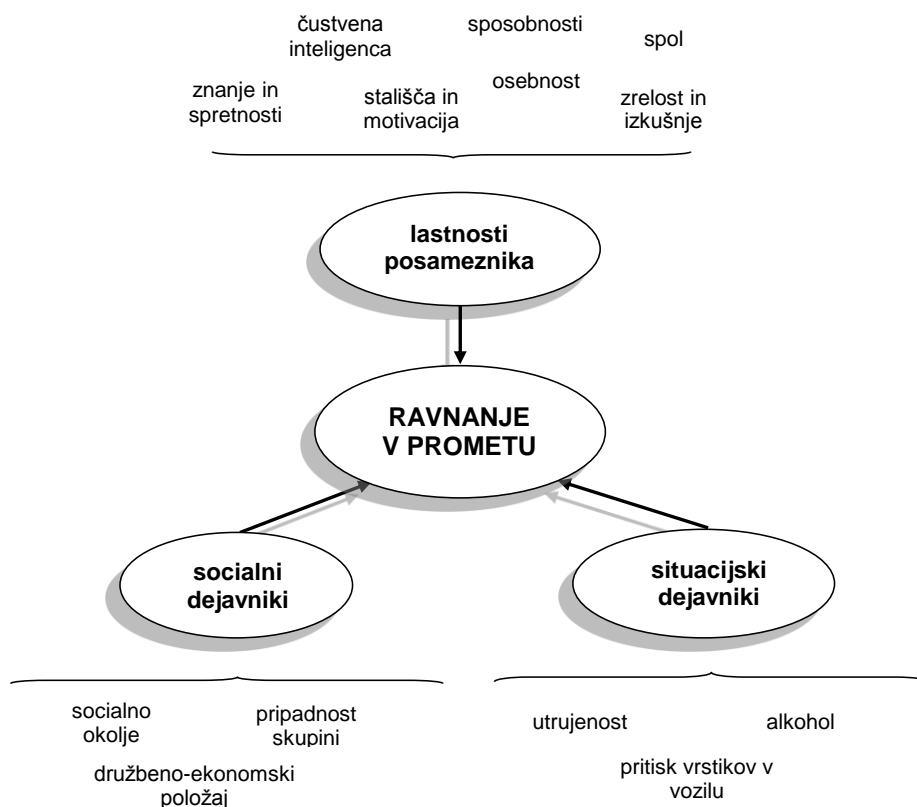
čustvena inteligenca

sposobnosti

spol

znanje in spretnosti

stališča in motivacija

osebnost

zrelost in izkušnje

lastnosti posameznika

RAVNANJE V PROMETU

socialni dejavniki

situacijski dejavniki

socialno okolje

pripadnost skupini

družbeno-ekonomski položaj

utrujenost

alkohol

pritisk vrstikov v vozilu